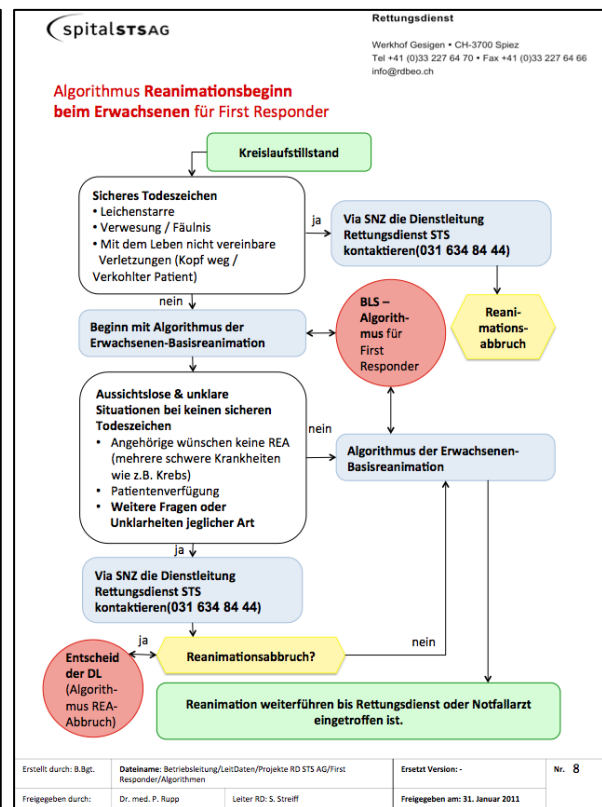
spitalSTSAG

Rettungsdienst

Werkhof Gesigen • CH-3700 Spiez
Tel +41 (0)33 227 64 70 • Fax +41 (0)33 227 64 66
info@rdbeo.ch

Algorithmus Reanimationsbeginn beim Erwachsenen für First Responder

Kreislaufstillstand

Sicheres Todeszeichen
• Leichenstarre
• Verwesung / Fäulnis
• Mit dem Leben nicht vereinbare Verletzungen (Kopf weg / Verkohlter Patient)

ja

Via SNZ die Dienstleitung Rettungsdienst STS kontaktieren(031 634 84 44)

Reanimationsabbruch

nein

BLS – Algorithmus für First Responder

Beginn mit Algorithmus der Erwachsenen-Basisreanimation

Aussichtslose & unklare Situationen bei keinen sicheren Todeszeichen
• Angehörige wünschen keine REA (mehrere schwere Krankheiten wie z.B. Krebs)
• Patientenverfügung
• Weitere Fragen oder Unklarheiten jeglicher Art

nein

Algorithmus der Erwachsenen-Basisreanimation

ja

Via SNZ die Dienstleitung Rettungsdienst STS kontaktieren(031 634 84 44)

ja

nein

Entscheid der DL (Algorithmus REA-Abbruch)

Reanimationsabbruch?

Reanimation weiterführen bis Rettungsdienst oder Notfallarzt eingetroffen ist.

| Erstellt durch: B.Bgt. | Dateiname: Betriebsleitung/LeitDaten/Projekte RD STS AG/First Responder/Algorithmen | Ersetzt Version: - | Nr. 8 |
|---|---|---|---|
| Freigegeben durch: | Dr. med. P. Rupp | Leiter RD: S. Streiff | Freigegeben am: 31. Januar 2011 |